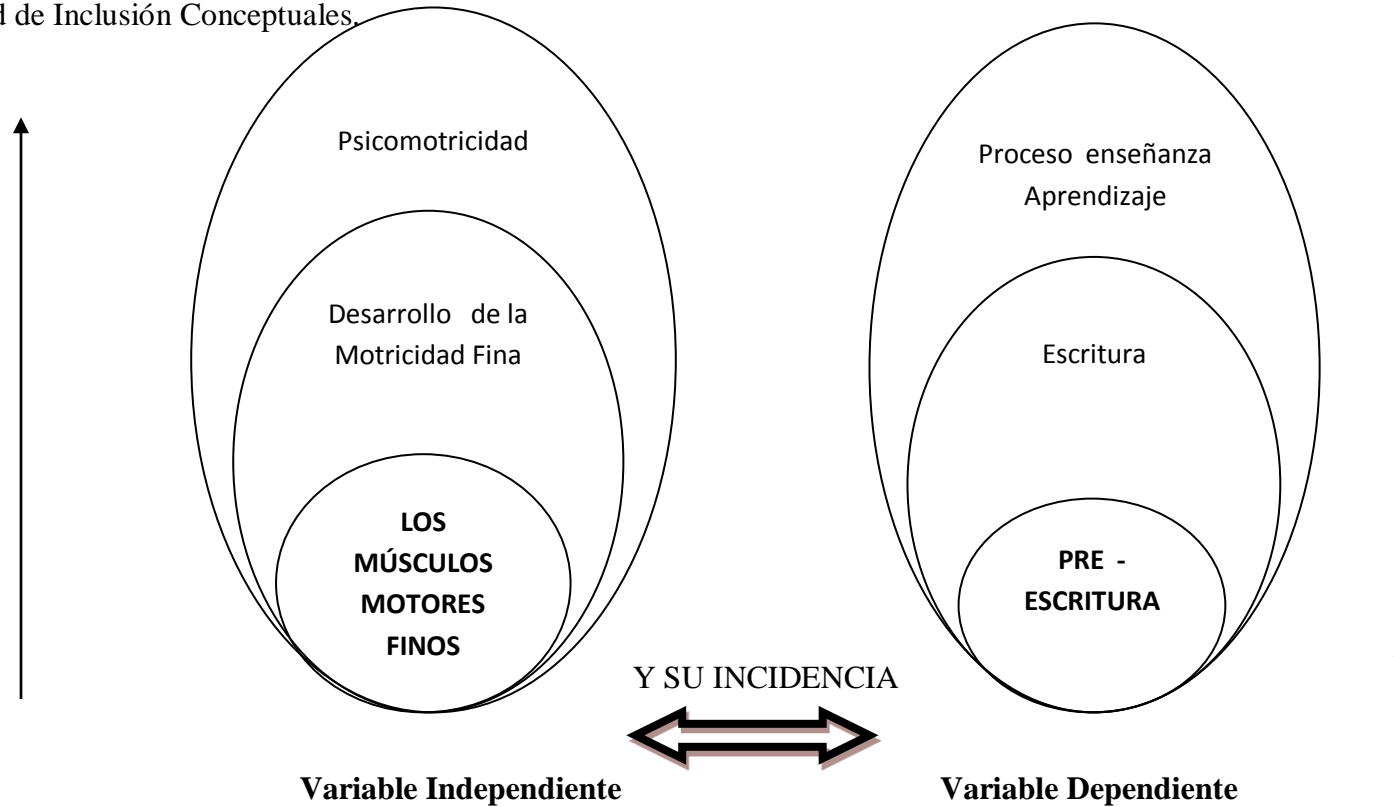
d de Inclusión Conceptuales.

Psicomotricidad

Desarrollo de la Motricidad Fina

**LOS MÚSCULOS MOTORES FINOS**

Proceso enseñanza Aprendizaje

Escritura

**PRE - ESCRITURA**

Y SU INCIDENCIA

**Variable Independiente**

**Variable Dependiente**